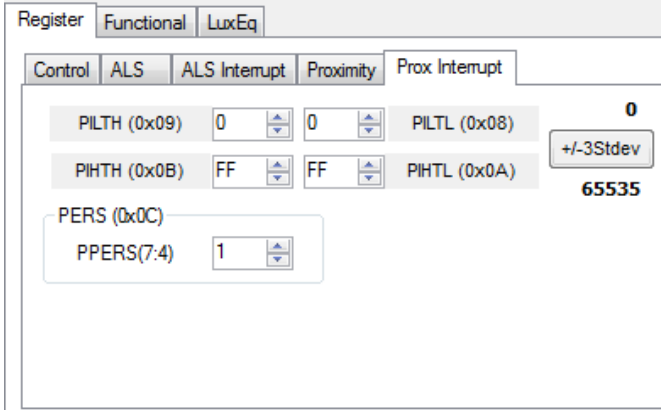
Register | Functional | LuxEq

Control | ALS | ALS Interrupt | Proximity | Prox Interrupt

PILTH (0x09) 0 0 PILTL (0x08)

0

+/-3Stdev

PIHTH (0x0B) FF FF PIHTL (0x0A)

65535

PERS (0x0C)

PPERS(7:4) 1